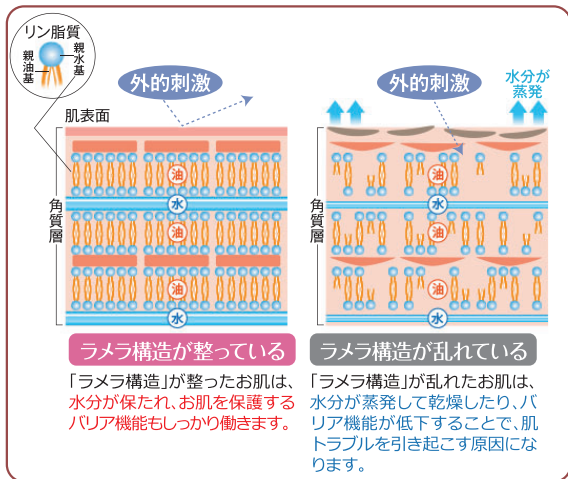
リン脂質
親油基
親水基

外的刺激
肌表面
角質層
油
水
油
油
水

外的刺激
水分が蒸発
角質層
油
水
油
油
水

ラメラ構造が整っている
「ラメラ構造」が整ったお肌は、水分が保たれ、お肌を保護するバリア機能もしっかり働きます。

ラメラ構造が乱れている
「ラメラ構造」が乱れたお肌は、水分が蒸発して乾燥したり、バリア機能が低下することで、肌トラブルを引き起こす原因になります。